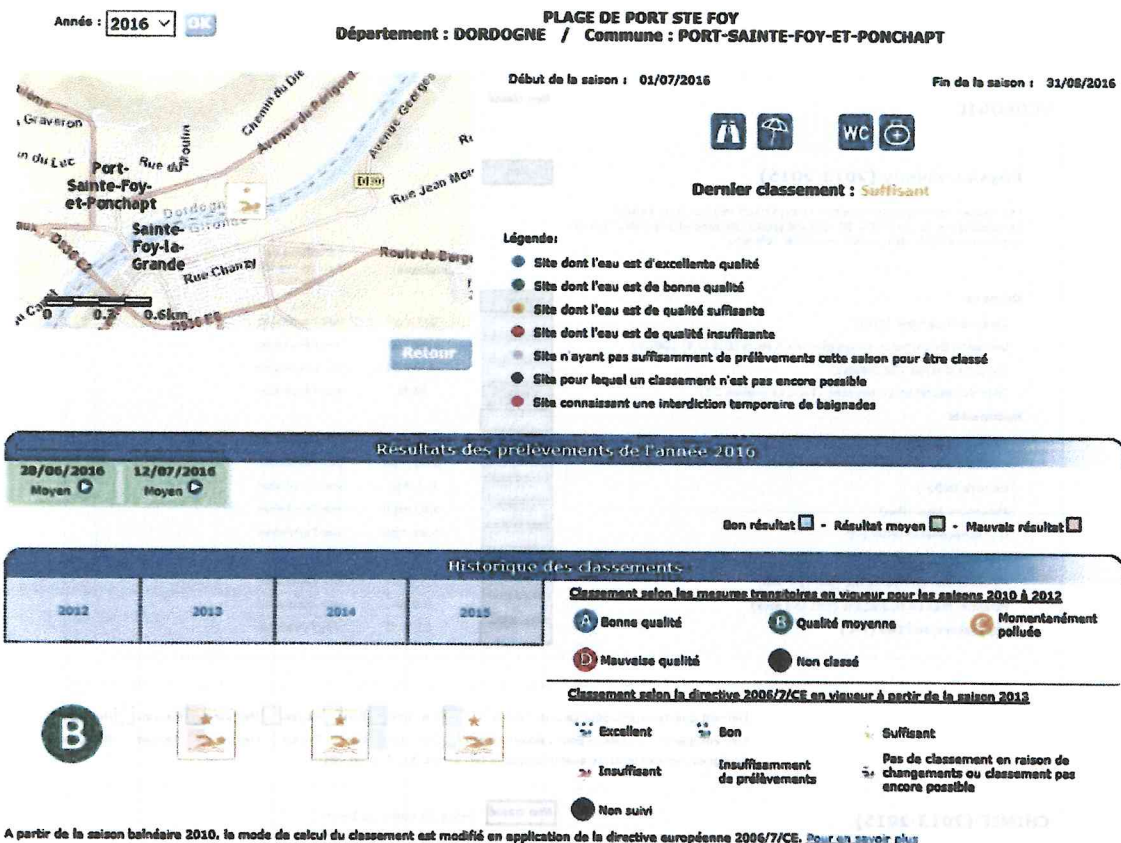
Année : 2016 OK

PLAGE DE PORT STE FOY
Département : DORDOGNE / Commune : PORT-SAINTE-FOY-ET-PONCHAPT

Graveron
du Luc
Port-Sainte-Foy-et-Ponchapt
Rue du Moulin
Chemin du Die
Avenue de Périgueux
Avenue Georges
D130
Rue Jean Mo
Dordogne
Gironde
Sainte-Foy-la-Grande
Rue Chanzy
Route de Berge
0 0.3 0.6km

Début de la saison : 01/07/2016

Fin de la saison : 31/08/2016

WC

Dernier classement : Suffisant

Légende:
Site dont l'eau est d'excellente qualité
Site dont l'eau est de bonne qualité
Site dont l'eau est de qualité suffisante
Site dont l'eau est de qualité insuffisante
Site n'ayant pas suffisamment de prélèvements cette saison pour être classé
Site pour lequel un classement n'est pas encore possible
Site connaissant une interdiction temporaire de baignades

Retour

Résultats des prélèvements de l'année 2016

28/06/2016 Moyen
12/07/2016 Moyen

Bon résultat - Résultat moyen - Mauvais résultat

Historique des classements

| 2012 | 2013 | 2014 | 2015 |
|---|---|---|---|

B

Classement selon les mesures transitoires en vigueur pour les saisons 2010 à 2012
A Bonne qualité
B Qualité moyenne
C Momentanément polluée
D Mauvaise qualité
Non classé

Classement selon la directive 2006/7/CE en vigueur à partir de la saison 2013
Excellent
Bon
Suffisant
Insuffisant
Insuffisamment de prélèvements
Pas de classement en raison de changements ou classement pas encore possible
Non suivi

A partir de la saison balnéaire 2010, le mode de calcul du classement est modifié en application de la directive européenne 2006/7/CE. Pour en savoir plus